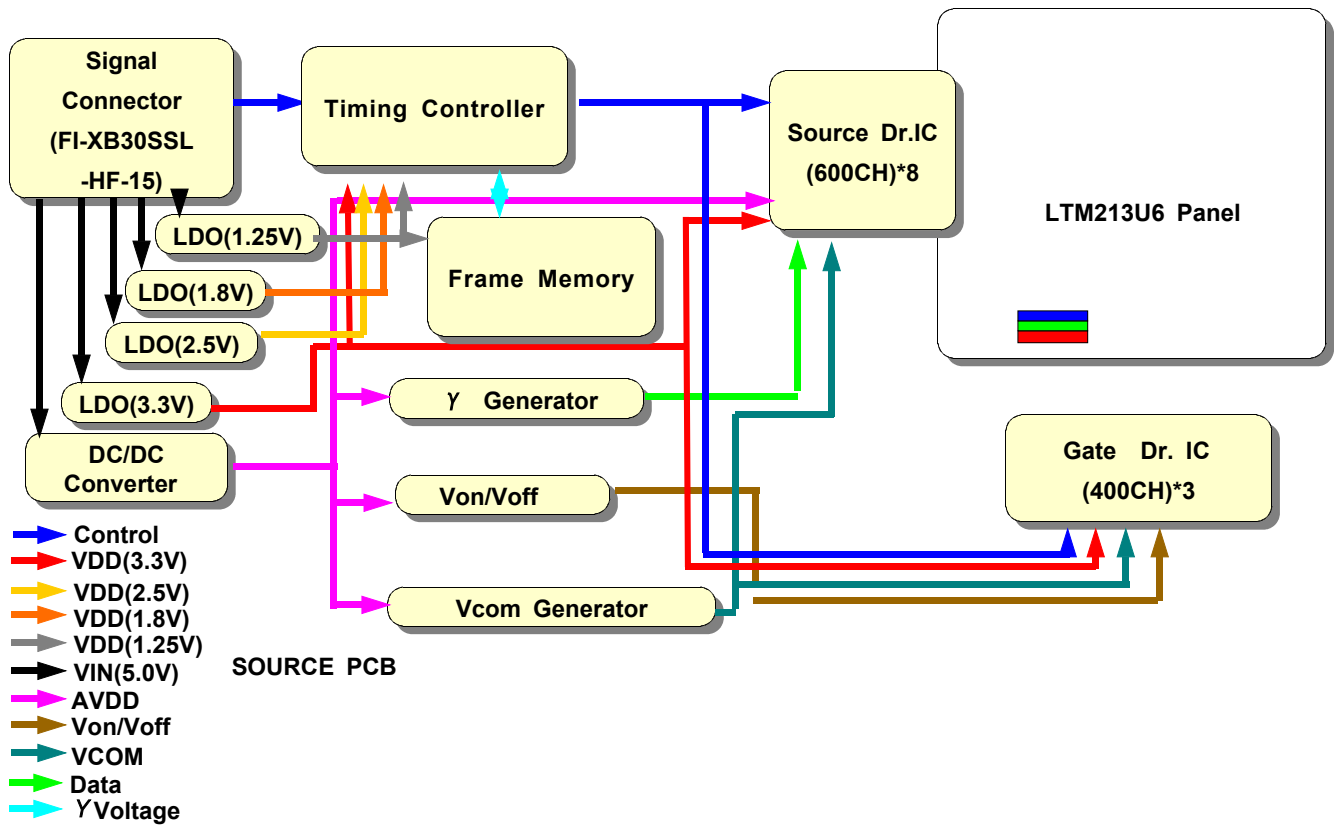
Signal Connector (FI-XB30SSL -HF-15)

Timing Controller

Source Dr.IC (600CH)*8

LTM213U6 Panel

LDO(1.25V)

Frame Memory

LDO(1.8V)

LDO(2.5V)

LDO(3.3V)

γ Generator

DC/DC Converter

Gate Dr. IC (400CH)*3

Von/Voff

Vcom Generator

Control
VDD(3.3V)
VDD(2.5V)
VDD(1.8V)
VDD(1.25V)
VIN(5.0V)
AVDD
Von/Voff
VCOM
Data
γ Voltage

SOURCE PCB